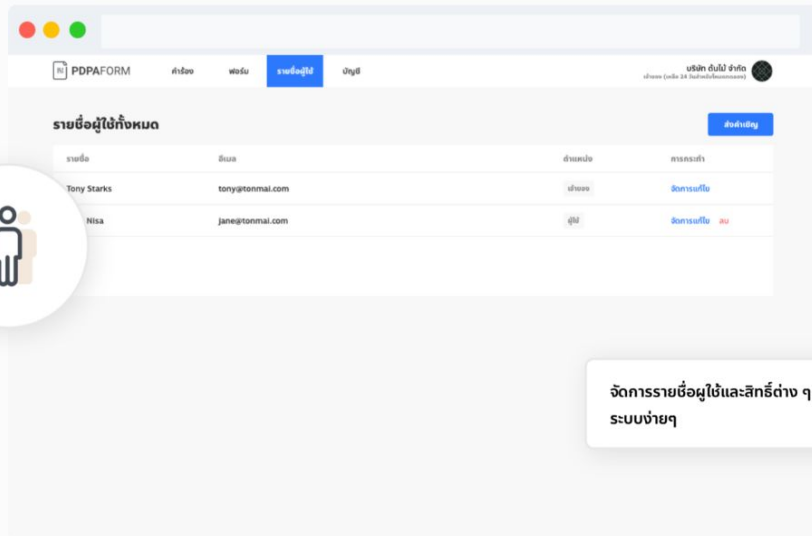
PDPAFORM คำร้อง ฟอร์ม รายชื่อผู้ใช้ บัญชี

บริษัท ต้นไม้ จำกัด
เจ้าของ (เหลือ 24 วันสำหรับทดลองใช้งาน)

รายชื่อผู้ใช้ทั้งหมด

ส่งคำเชิญ

| รายชื่อ | อีเมล | ตำแหน่ง | การกระทำ |
|---|---|---|---|
| Tony Starks | tony@tonmai.com | เจ้าของ | จัดการแก้ไข |
| Nisa | jane@tonmai.com | ผู้ใช้ | จัดการแก้ไข ลบ |

จัดการรายชื่อผู้ใช้และสิทธิ์ต่าง ๆ
ระบบง่ายๆ